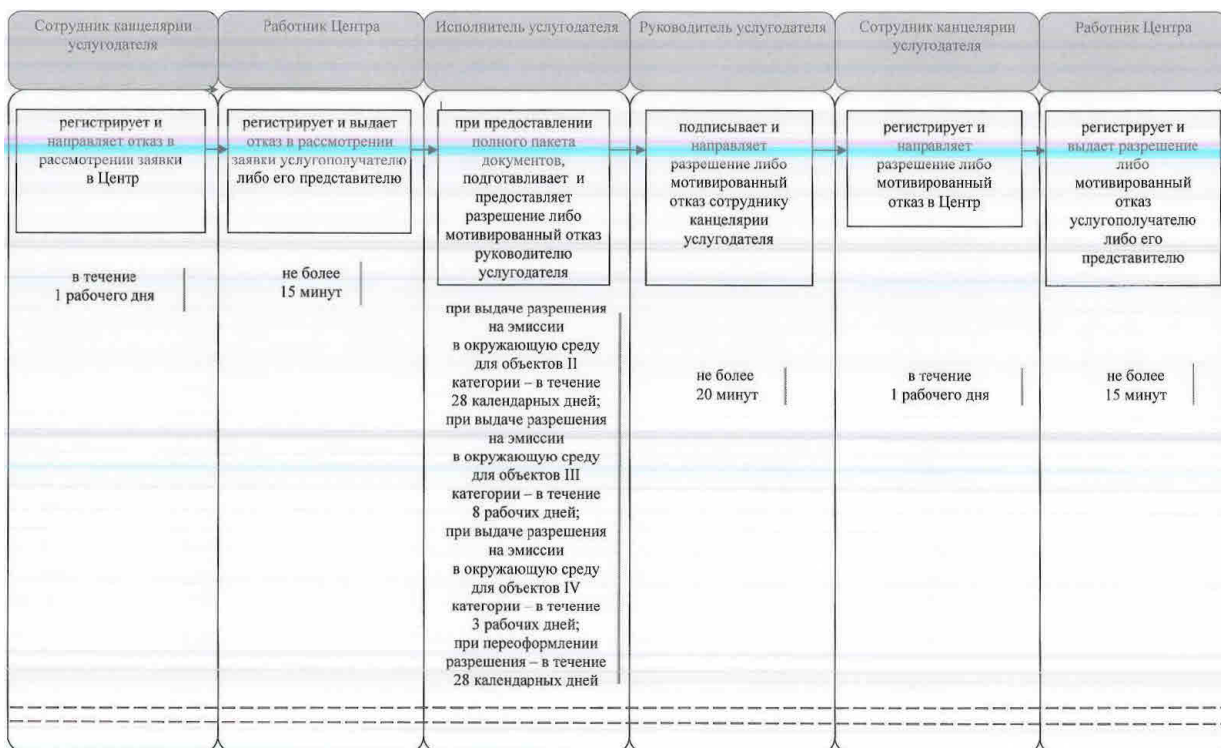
Сотрудник канцелярии услугодателя

Работник Центра

Исполнитель услугодателя

Руководитель услугодателя

Сотрудник канцелярии услугодателя

Работник Центра

регистрирует и направляет отказ в рассмотрении заявки в Центр

регистрирует и выдает отказ в рассмотрении заявки услугополучателю либо его представителю

при предоставлении полного пакета документов, подготавливает и предоставляет разрешение либо мотивированный отказ руководителю услугодателя

подписывает и направляет разрешение либо мотивированный отказ сотруднику канцелярии услугодателя

регистрирует и направляет разрешение либо мотивированный отказ в Центр

регистрирует и выдает разрешение либо мотивированный отказ услугополучателю либо его представителю

в течение 1 рабочего дня

не более 15 минут

при выдаче разрешения на эмиссии в окружающую среду для объектов II категории – в течение 28 календарных дней; при выдаче разрешения на эмиссии в окружающую среду для объектов III категории – в течение 8 рабочих дней; при выдаче разрешения на эмиссии в окружающую среду для объектов IV категории – в течение 3 рабочих дней; при переоформлении разрешения – в течение 28 календарных дней

не более 20 минут

в течение 1 рабочего дня

не более 15 минут